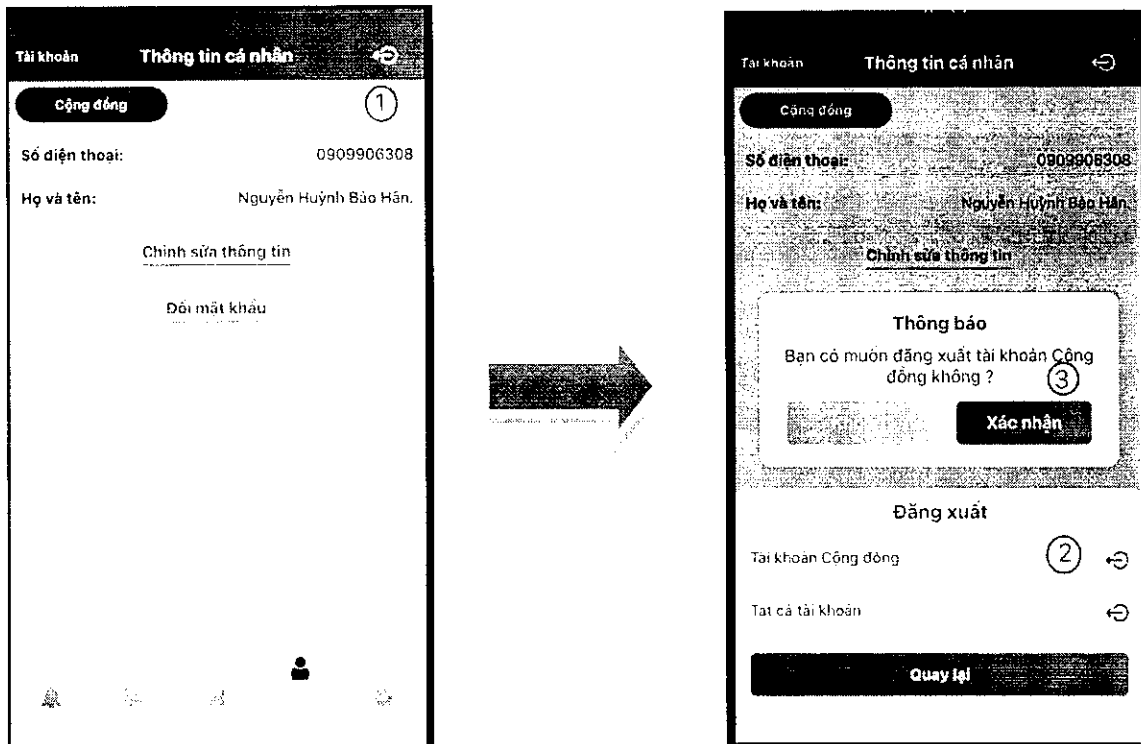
Tài khoản Thông tin cá nhân

Cộng đồng ①

Số điện thoại: 0909906308

Họ và tên: Nguyễn Huỳnh Bảo Hân.

Chỉnh sửa thông tin

Đổi mật khẩu

Tài khoản Thông tin cá nhân

Cộng đồng

Số điện thoại: 0909906308

Họ và tên: Nguyễn Huỳnh Bảo Hân.

Chỉnh sửa thông tin

Thông báo

Bạn có muốn đăng xuất tài khoản Cộng đồng không ? ③

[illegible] Xác nhận

Đăng xuất

Tài khoản Cộng đồng ②

Tất cả tài khoản

Quay lại